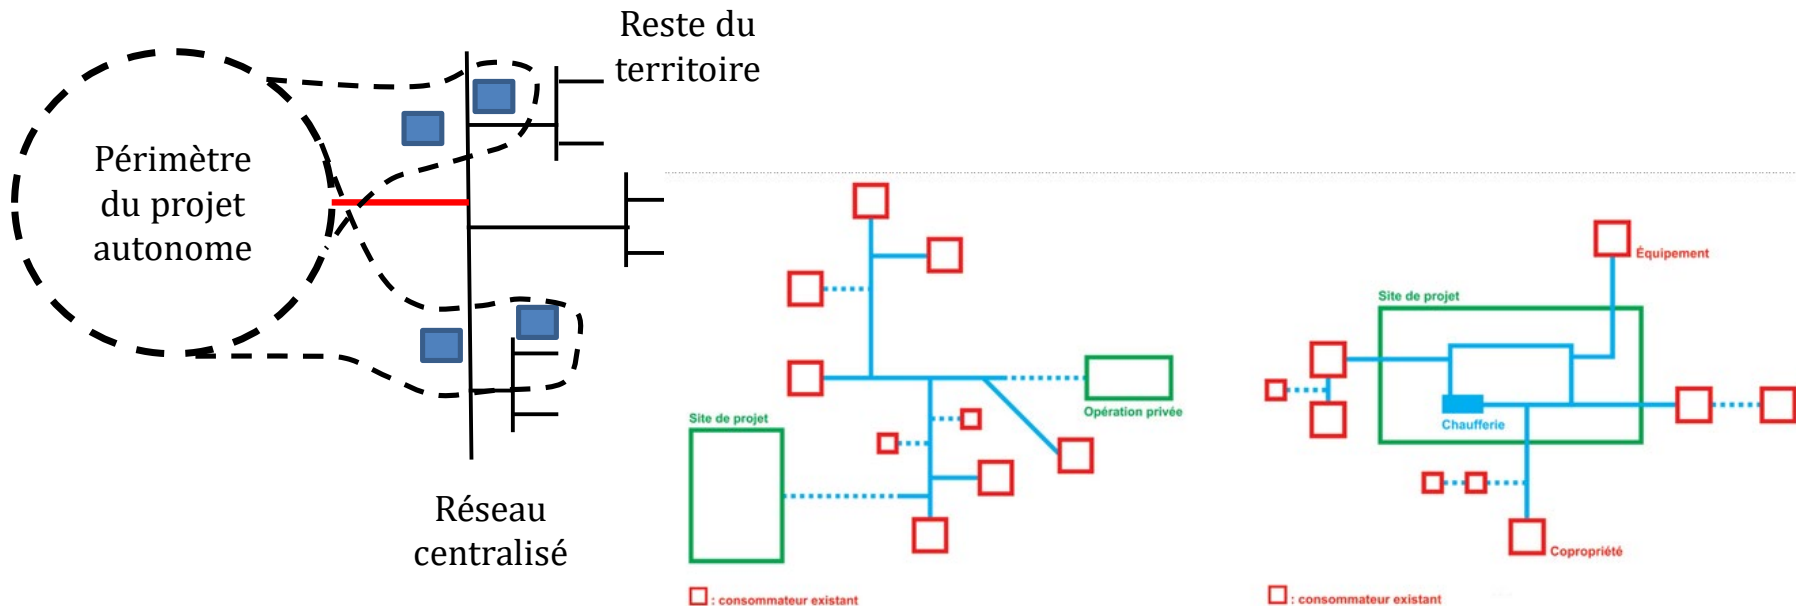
Reste du territoire

Périmètre du projet autonome

Réseau centralisé

Site de projet

Opération privée

: consommateur existant

Équipement

Site de projet

Chaufferie

Copropriété

: consommateur existant